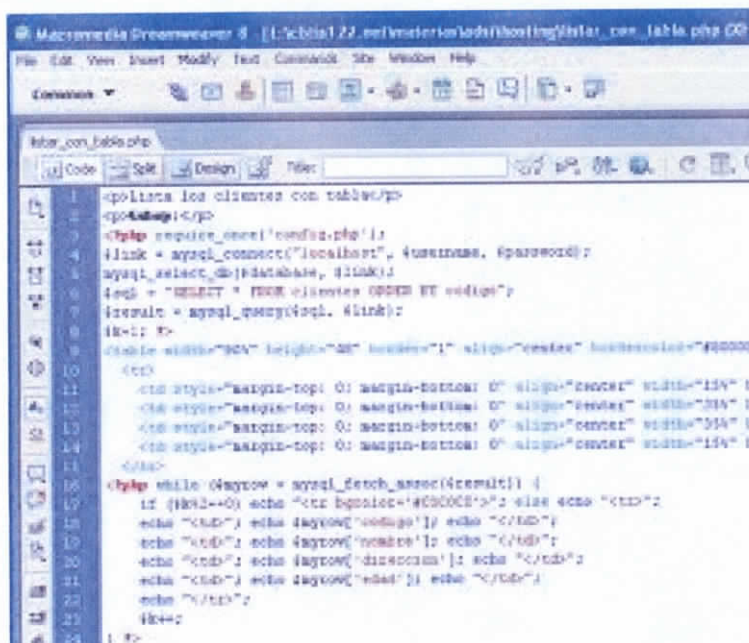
Macromedia Dreamweaver 8 - [L:\cbtis122.net\materias\ads\hosting\listar_con_tabla.php (X)

File Edit View Insert Modify Text Commands Site Window Help

Common ▼

listar_con_tabla.php

Code Split Design Title:

1 <p>Lista los clientes con tabla</p>
2 <p>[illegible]</p>
3 <?php require_once('config.php');
4 $link = mysql_connect("localhost", $username, $password);
5 mysql_select_db($database, $link);
6 $sql = "SELECT * FROM clientes ORDER BY codigo";
7 $result = mysql_query($sql, $link);
8 $k=1; ?>
9 <table width="90%" height="48" border="1" align="center" bordercolor="#00000
10 <tr>
11 <td style="margin-top: 0; margin-bottom: 0" align="center" width="15%" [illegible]
12 <td style="margin-top: 0; margin-bottom: 0" align="center" width="35%" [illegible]
13 <td style="margin-top: 0; margin-bottom: 0" align="center" width="35%" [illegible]
14 <td style="margin-top: 0; margin-bottom: 0" align="center" width="15%" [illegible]
15 </tr>
16 <?php while ($myrow = mysql_fetch_assoc($result)) {
17 if ($k%2==0) echo "<tr bgcolor='#CDCDCD'>"; else echo "<tr>";
18 echo "<td>"; echo $myrow['codigo']; echo "</td>";
19 echo "<td>"; echo $myrow['nombre']; echo "</td>";
20 echo "<td>"; echo $myrow['direccion']; echo "</td>";
21 echo "<td>"; echo $myrow['edad']; echo "</td>";
22 echo "</tr>";
23 $k++;
24 } ?>